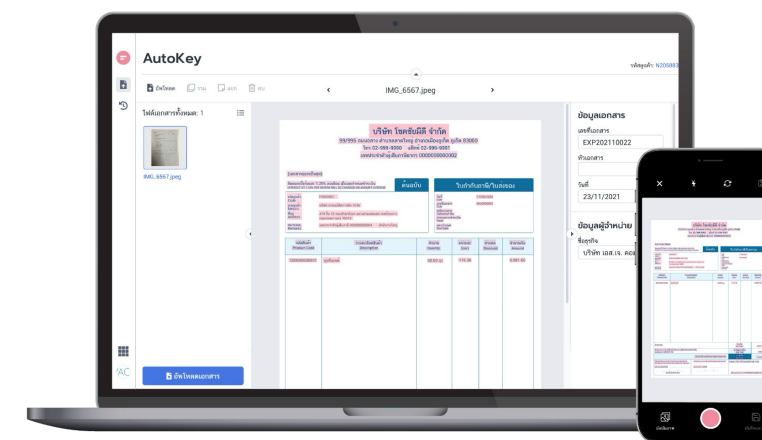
AutoKey

รหัสลูกค้า: N205883

อัพโหลด รวม แยก ลบ

IMG_6567.jpeg

ไฟล์เอกสารทั้งหมด: 1

IMG_6567.jpeg

อัพโหลดเอกสาร

บริษัท โชคชัยมีดี จำกัด

99/995 ถนนสองทาง ตำบลตลาดใหญ่ อำเภอเมืองภูเก็ต ภูเก็ต 83000

โทร 02-999-9990 แฟ็กซ์ 02-999-9991

เลขประจำตัวผู้เสียภาษีอากร 0000000000002

ต้นฉบับ

ใบกำกับภาษี/ใบส่งของ

ข้อมูลเอกสาร

เลขที่เอกสาร

EXP202110022

หัวเอกสาร

วันที่

23/11/2021

ข้อมูลผู้จำหน่าย

ชื่อธุรกิจ

บริษัท เอส.เจ. คอ

ปิดกล้อง